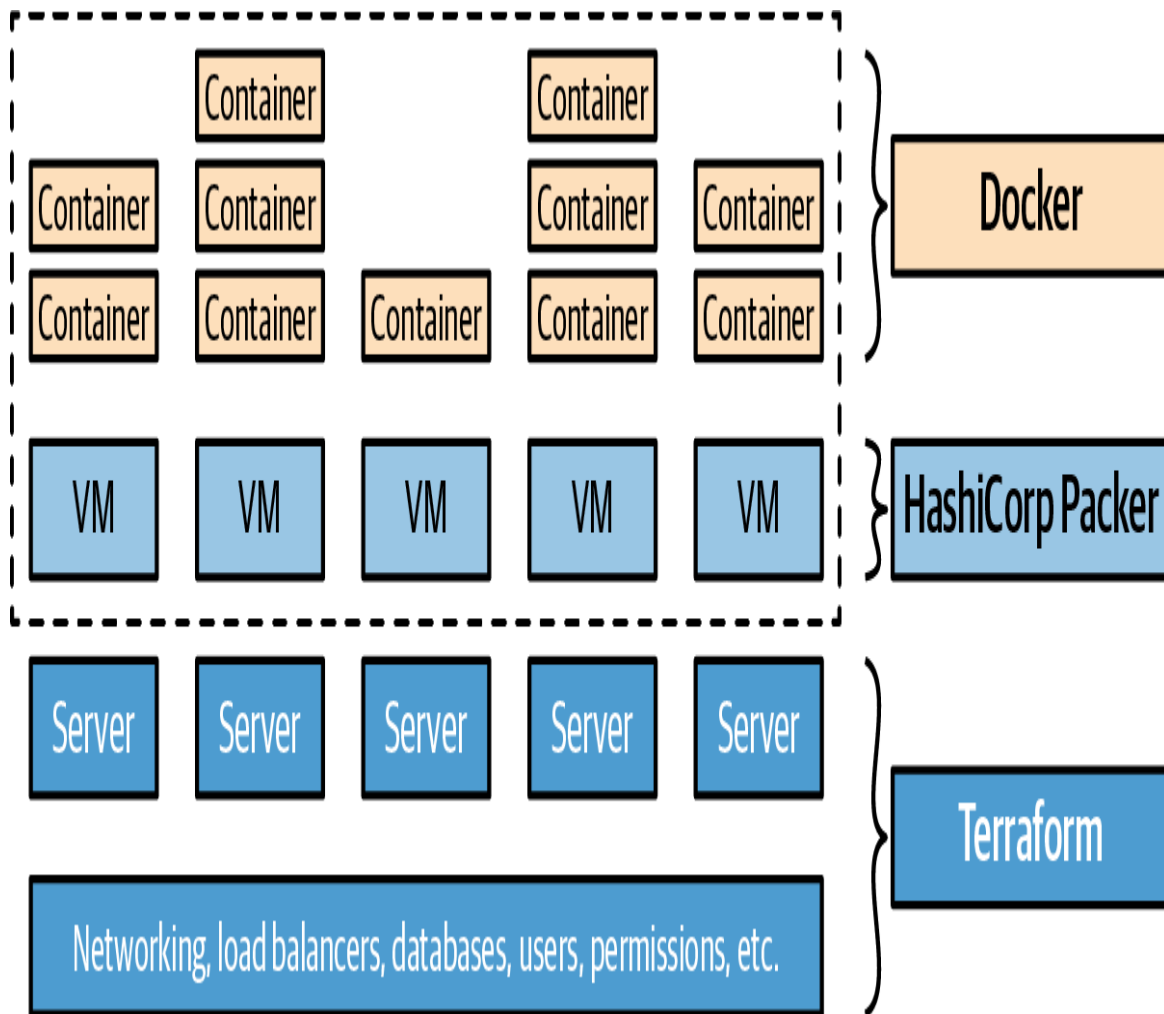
Container
Container
Container
Container
Container
Container
Container
Container
Container
Container
Container
Container

Docker

VM
VM
VM
VM
VM

HashiCorp Packer

Server
Server
Server
Server
Server

Networking, load balancers, databases, users, permissions, etc.

Terraform